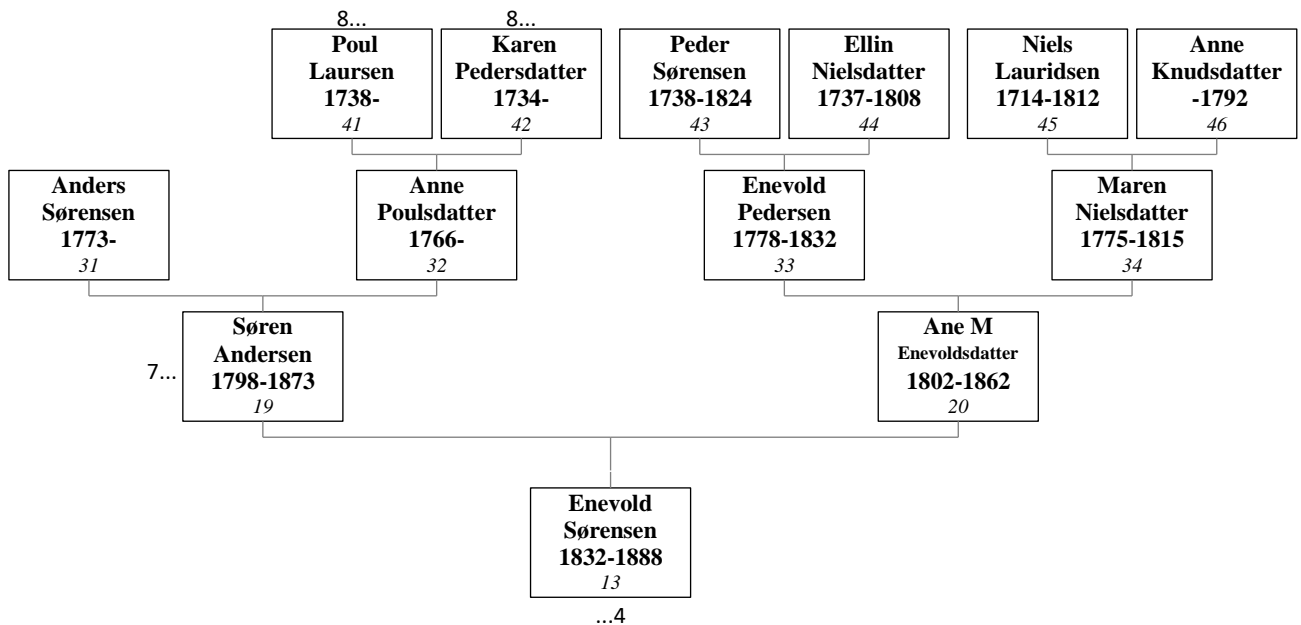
8...
Poul Laursen 1738-
41

8...
Karen Pedersdatter 1734-
42

Peder Sørensen 1738-1824
43

Ellin Nielsdatter 1737-1808
44

Niels Lauridsen 1714-1812
45

Anne Knudsdatter -1792
46

Anders Sørensen 1773-
31

Anne Poulsdatter 1766-
32

Enevold Pedersen 1778-1832
33

Maren Nielsdatter 1775-1815
34

7...
Søren Andersen 1798-1873
19

Ane M Enevoldsdatter 1802-1862
20

Enevold Sørensen 1832-1888
13

...4